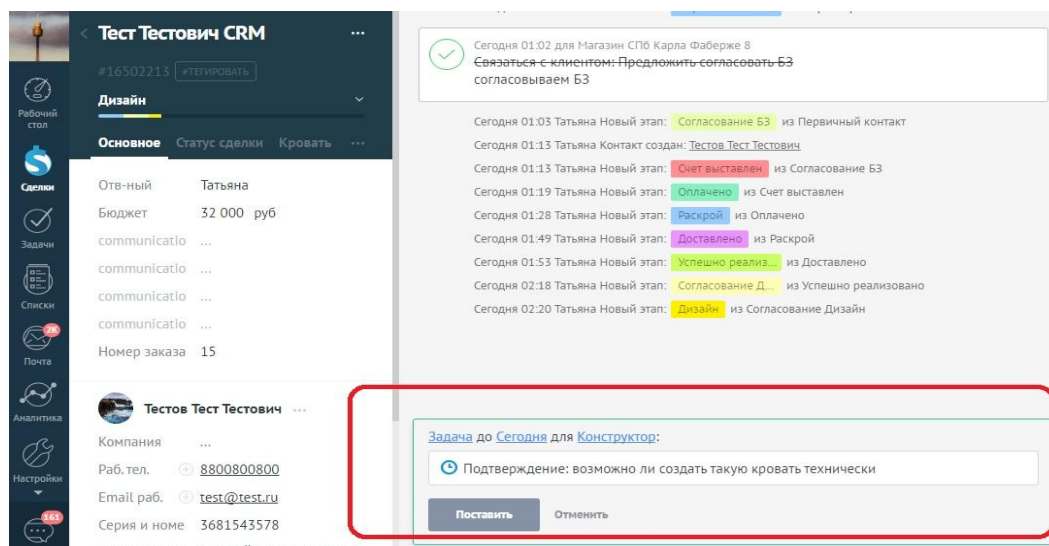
Рабочий стол
Сделки
Задачи
Списки
2K
Почта
Аналитика
Настройки
161

Тест Тестович CRM
#16502213 #ТЕГИРОВАТЬ
Дизайн
Основное Статус сделки Кровать ...

Отв-ный Татьяна
Бюджет 32 000 руб
communicatio ...
communicatio ...
communicatio ...
communicatio ...
Номер заказа 15

Тестов Тест Тестович ...
Компания ...
Раб. тел. 8800800800
Email раб. test@test.ru
Серия и номе 3681543578

Сегодня 01:02 для Магазин СПб Карла Фаберже 8
~~Связаться с клиентом: Предложить согласовать БЗ~~
согласовываем БЗ

Сегодня 01:03 Татьяна Новый этап: Согласование БЗ из Первичный контакт
Сегодня 01:13 Татьяна Контакт создан: Тестов Тест Тестович
Сегодня 01:13 Татьяна Новый этап: Счет выставлен из Согласование БЗ
Сегодня 01:19 Татьяна Новый этап: Оплачено из Счет выставлен
Сегодня 01:28 Татьяна Новый этап: Раскрой из Оплачено
Сегодня 01:49 Татьяна Новый этап: Доставлено из Раскрой
Сегодня 01:53 Татьяна Новый этап: Успешно реализ... из Доставлено
Сегодня 02:18 Татьяна Новый этап: Согласование Д... из Успешно реализовано
Сегодня 02:20 Татьяна Новый этап: Дизайн из Согласование Дизайн

Задача до Сегодня для Конструктор:
Подтверждение: возможно ли создать такую кровать технически
Поставить Отменить